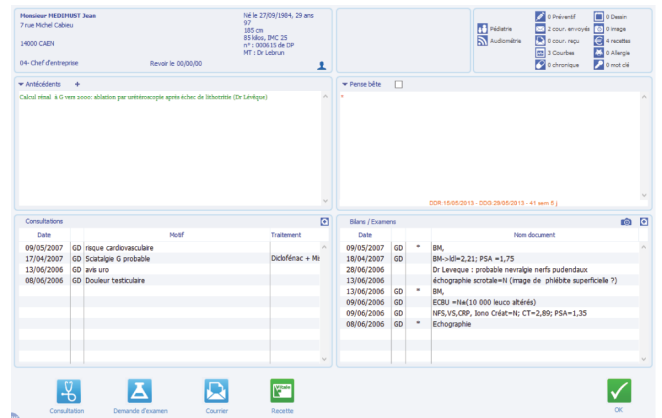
Monsieur MEDIMUST Jean
7 rue Michel Cabieu

14000 CAEN

04- Chef d'entreprise

Né le 27/09/1984, 29 ans
97
185 cm
85 kilos, IMC 25
n° : 000615 de DP
MT : Dr Lebrun

Revoir le 00/00/00

Pédiatrie
Audiométrie

0 Préventif
2 cour. envoyés
0 cour. reçu
3 Courbes
0 chronique

0 Dessin
0 image
4 recettes
0 Allergie
0 mot clé

Antécédents +

Calcul rénal à G vers 2000: ablation par urétéroscopie après échec de lithotritie (Dr Levêque)

Pense bête

DDR:15/05/2013 - DDG:29/05/2013 - 41 sem 5 j

Consultations

| Date | | Motif | Traitement |
|---|---|---|---|
| 09/05/2007 | GD | risque cardiovasculaire | |
| 17/04/2007 | GD | Sciatalgie G probable | Diclofénac + Mi |
| 13/06/2006 | GD | avis uro | |
| 08/06/2006 | GD | Douleur testiculaire | |

Bilans / Examens

| Date | | | Nom document |
|---|---|---|---|
| 09/05/2007 | GD | * | BM, |
| 18/04/2007 | GD | | BM->ldl=2,21; PSA =1,75 |
| 28/06/2006 | | | Dr Leveque : probable nevralgie nerfs pudendaux |
| 13/06/2006 | | | échographie scrotale=N (image de phlébite superficielle ?) |
| 13/06/2006 | GD | * | BM, |
| 09/06/2006 | GD | | ECBU =Na(10 000 leuco altérés) |
| 09/06/2006 | GD | | NFS,VS,CRP, Iono Créat=N; CT=2,89; PSA=1,35 |
| 08/06/2006 | GD | * | Echographie |

Consultation
Demande d'examen
Courrier
Recette
OK